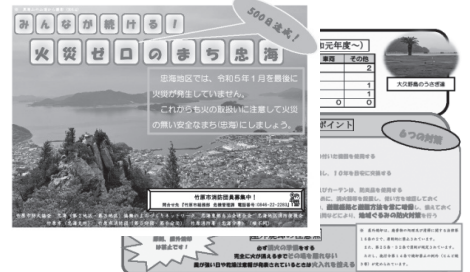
みんなが続ける！
500日達成！
火災ゼロのまち忠海

忠海地区では、令和５年１月を最後に火災が発生していません。
これからも火の取扱いに注意して火災の無い安全なまち(忠海)にしましょう。

竹原市消防団員募集中！
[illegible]

元年度～)

| 車両 | その他 |
|---|---|
| | 2 |
| | |
| | 1 |
| | 1 |
| 0 | 0 |

大久野島のうさぎ達

ポイント
６つの対策

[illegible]

必ず消火の事実をする
完全に火が消えるまでその場を離れない
風が強い日や乾燥注意報が発表されているときは火入れを控える